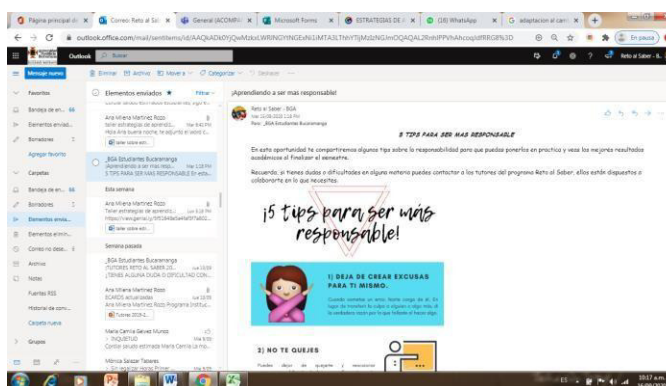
Página principal de | Correo: Reto al Sab | General (ACOMPA | Microsoft Forms | ESTRATEGIAS DE A | (18) WhatsApp | adaptacion al cam

outlook.office.com/mail/sentitems/id/AAQkADk0YjQwMzkxLWRINGYtNGEzNS1iMTA3LTNhYTljMzlzNGJmOQAQAL2RnhIPPVhAhcoqJdfRRG8%3D

En pausa

Outlook | Buscar

Reto al Saber - A...

Mensaje nuevo | Eliminar | Archivo | Mover a | Categorizar | Deshacer

Favoritos
Bandeja de en... 66
Elementos enviad...
Borradores 1
Agregar favorito
Carpetas
Bandeja de en... 66
Borradores 1
Elementos envia...
Elementos elimin...
Correo no dese... 8
Archivo
Notas
Fuentes RSS
Historial de conv...
Carpeta nueva
Grupos

Elementos enviados | Filtrar

Ana Milena Martinez Rozo
Taller estrategias de aprendiz... Lun 8:42 PM
Hola Ana buena noche, te adjuntó el taller...
taller sobre estr...

_BGA Estudiantes Bucaramanga
¡Aprendiendo a ser mas resp... Lun 1:18 PM
5 TIPS PARA SER MAS RESPONSABLE En esta...

Esta semana

Ana Milena Martinez Rozo
Taller estrategias de aprendiz... Lun 1:18 PM
https://www.genial.ly/5f...
taller sobre estr...

Semana pasada

_BGA Estudiantes Bucaramanga
¡TUTORES RETO AL SABER 20... Lun 10:59
¡TIENES ALGUNA DUDA O DIFICULTAD CON...

Ana Milena Martinez Rozo
ECARDS actualizadas Lun 10:55
Ana Milena Martinez Rozo Programa Institu...
Tutores 2019-2...

Maria Camila Galvez Munoz
RE: INQUIETUD Mié 9:00
Cordial saludo estimada Maria Camila La mo...

Mónica Salazar Tabares

¡Aprendiendo a ser mas responsable!

Reto al Saber - BGA
Lun 16/09/2019 1:18 PM
Para: _BGA Estudiantes Bucaramanga

5 TIPS PARA SER MAS RESPONSABLE

En esta oportunidad te compartiremos algunos tips sobre la responsabilidad para que puedas ponerlos en práctica y veas los mejores resultados académicos al finalizar el semestre.

Recuerda, si tienes dudas o dificultades en alguna materia puedes contactar a los tutores del programa Reto al Saber, ellos están dispuestos a colaborarte en lo que necesites.

¡5 tips para ser más responsable!

1) DEJA DE CREAR EXCUSAS PARA TI MISMO.

2) NO TE QUEJES

10:17 a.m.
16/09/2019